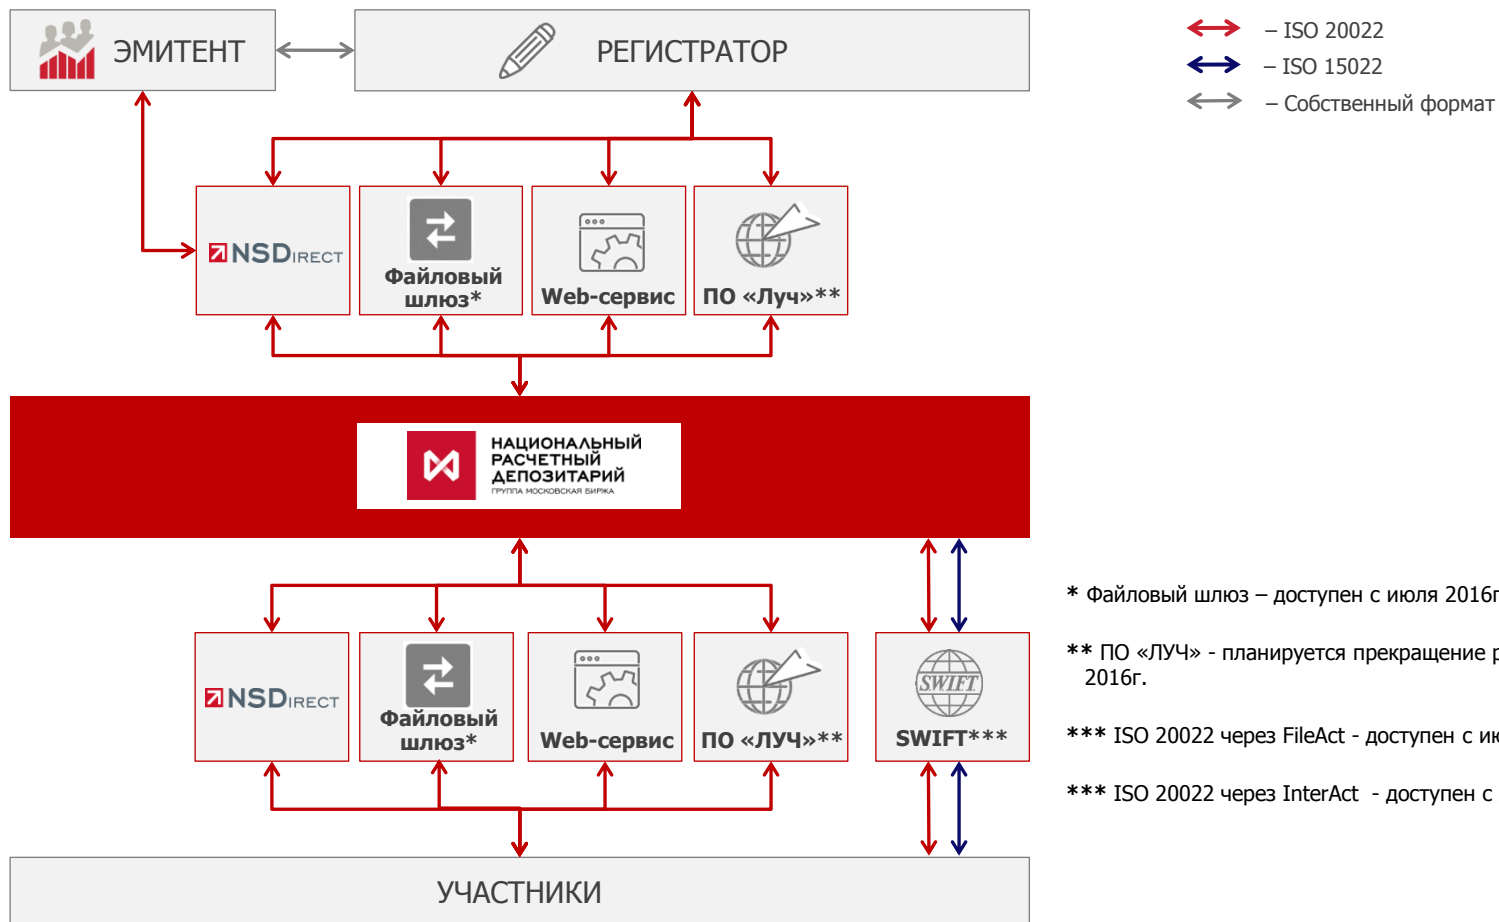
ЭМИТЕНТ

РЕГИСТРАТОР

– ISO 20022
– ISO 15022
– Собственный формат

NSDIRECT

Файловый шлюз*

Web-сервис

ПО «Луч»**

НАЦИОНАЛЬНЫЙ РАСЧЕТНЫЙ ДЕПОЗИТАРИЙ
ГРУППА МОСКОВСКАЯ БИРЖА

NSDIRECT

Файловый шлюз*

Web-сервис

ПО «ЛУЧ»**

SWIFT

SWIFT***

* Файловый шлюз – доступен с июля 2016г

** ПО «ЛУЧ» - планируется прекращение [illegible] 2016г.

*** ISO 20022 через FileAct - доступен с ик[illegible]

*** ISO 20022 через InterAct - доступен с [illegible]

УЧАСТНИКИ